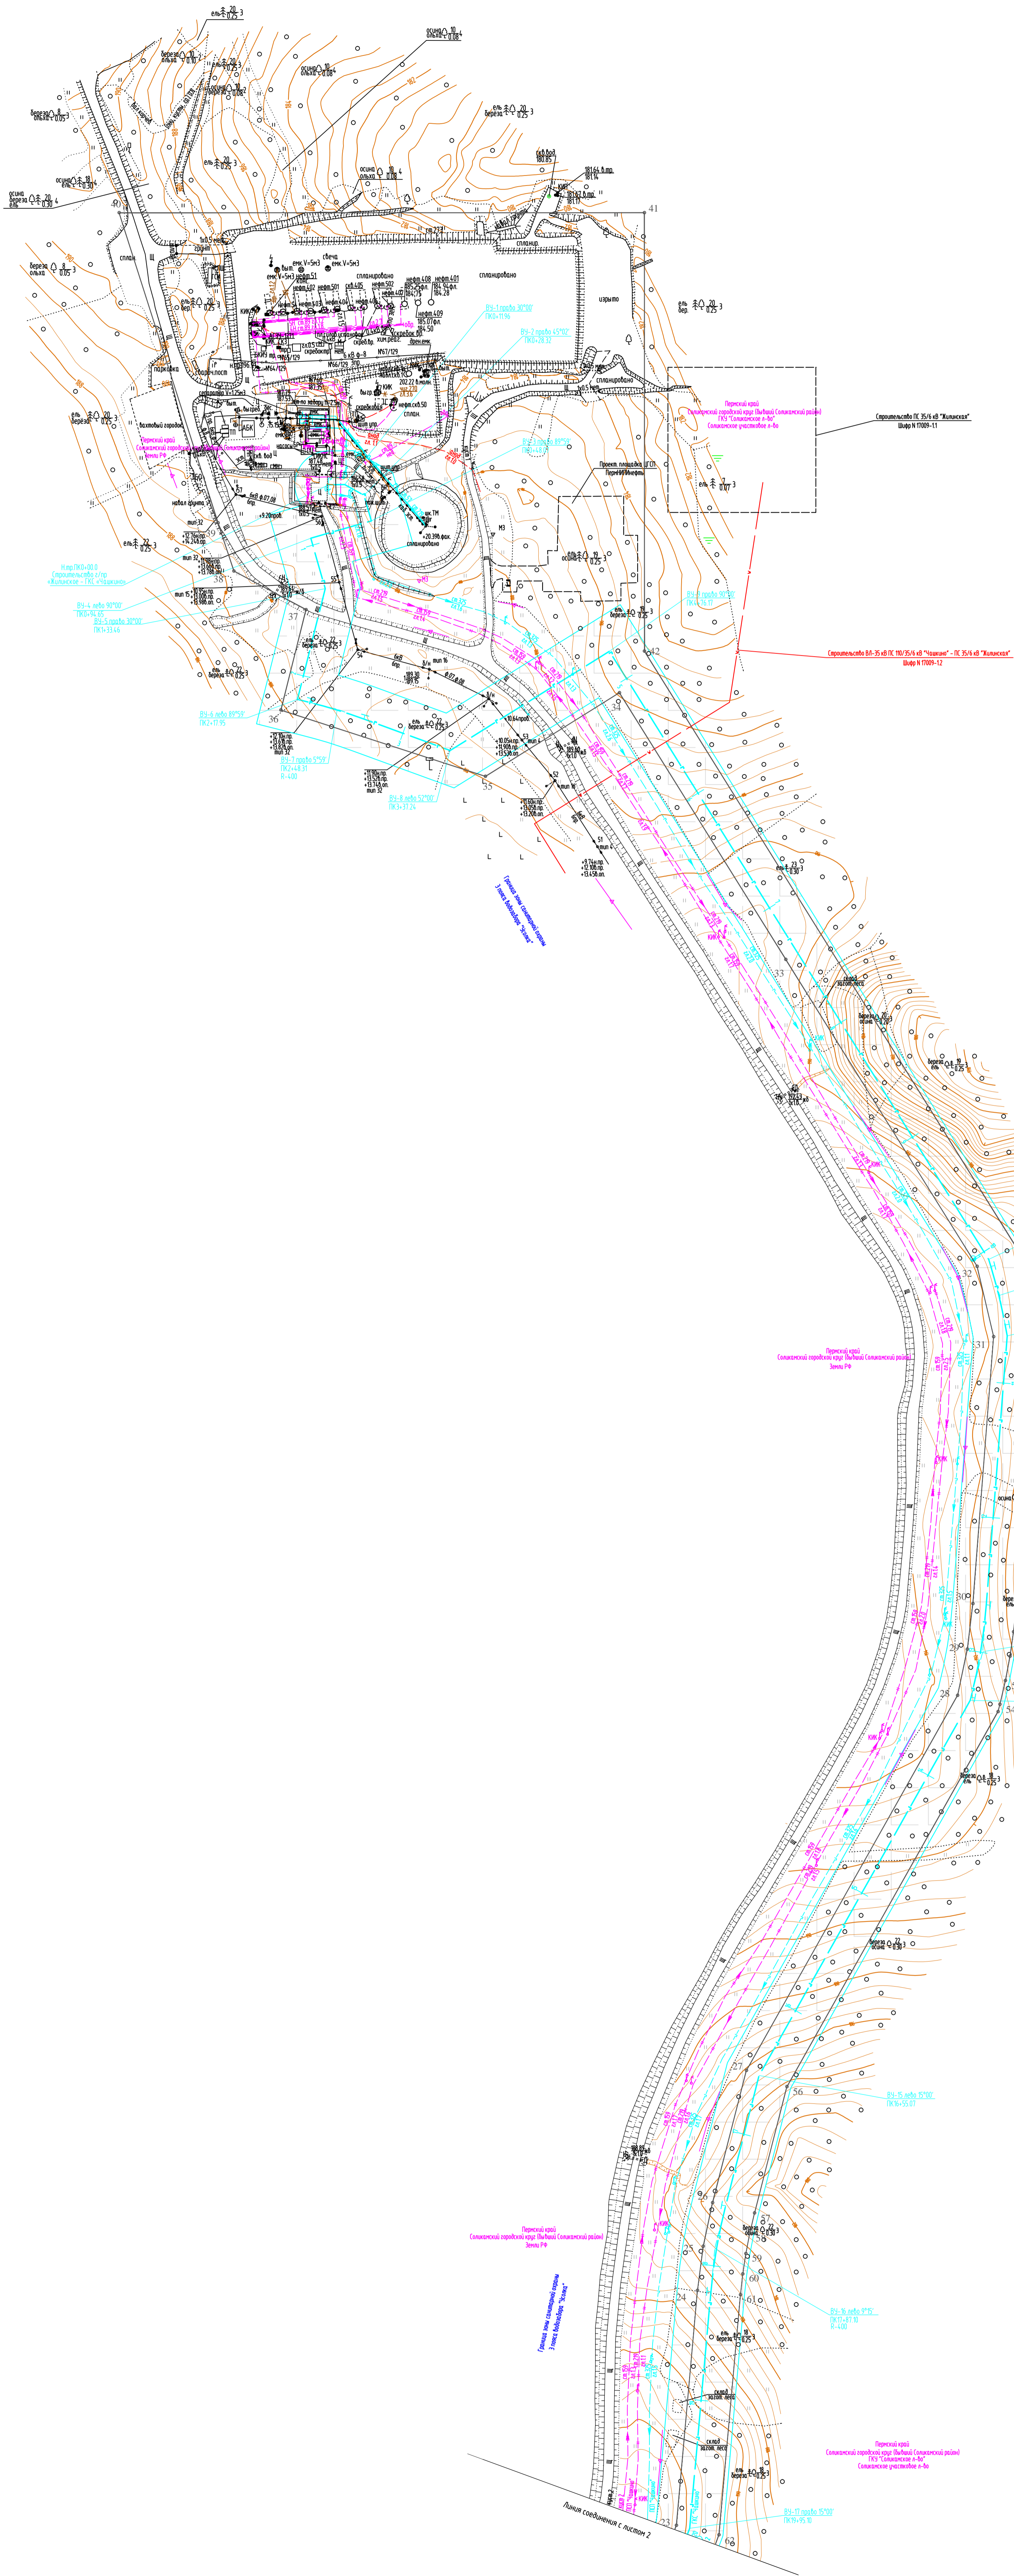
Строительство ПС 35/6 кВ "Жилинская"
Шифр N 17009-1.1

Пермский край
Соликамский городской округ (бывший Соликамский район)
ГКУ "Соликамское л-во"
Соликамское участковое л-во

Строительство ВЛ-35 кВ ПС 110/35/6 кВ "Чашкино" - ПС 35/6 кВ "Жилинская"
Шифр N 17009-1.2

Пермский край
Соликамский городской округ (бывший Соликамский район)
Земли РФ

Пермский край
Соликамский городской округ (бывший Соликамский район)
Земли РФ

Пермский край
Соликамский городской округ (бывший Соликамский район)
Земли РФ

Пермский край
Соликамский городской округ (бывший Соликамский район)
ГКУ "Соликамское л-во"
Соликамское участковое л-во

Проект. площадка ОГСП
Пермнефтьинфра

вахтовый городок

спланировано

изрыто

Граница зоны санитарной охраны
3 пояса водозабора "Жилая"

Граница зоны санитарной охраны
3 пояса водозабора "Жилая"

Линия соединения с листом 2

41
42
33
32
31
30
28
27
56
24
23
36
35
37
38
39